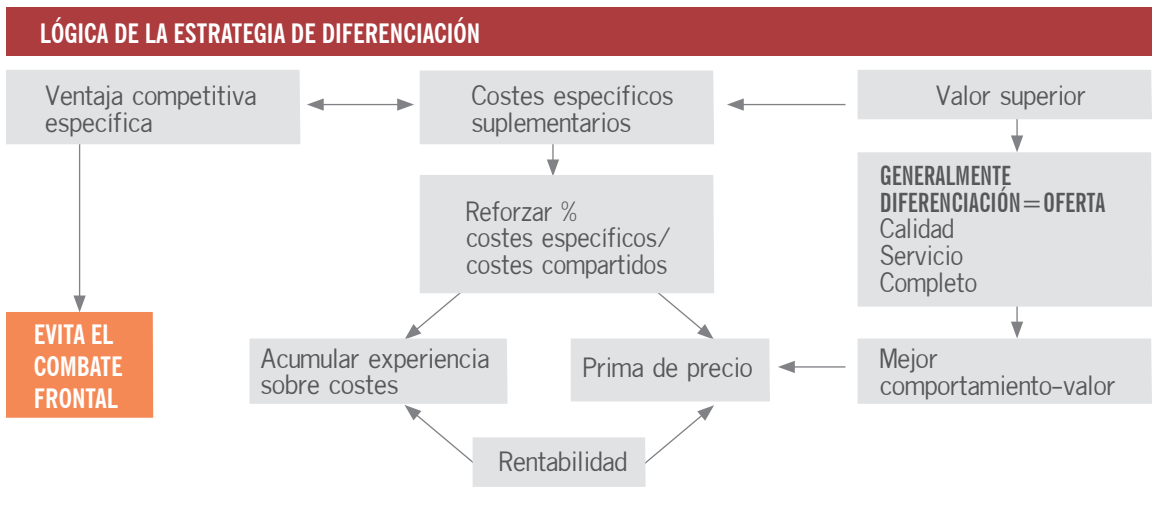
LÓGICA DE LA ESTRATEGIA DE DIFERENCIACIÓN

Ventaja competitiva específica

Costes específicos suplementarios

Valor superior

Reforzar % costes específicos/ costes compartidos

GENERALMENTE DIFERENCIACIÓN = OFERTA
Calidad
Servicio
Completo

EVITA EL COMBATE FRONTAL

Acumular experiencia sobre costes

Prima de precio

Mejor comportamiento-valor

Rentabilidad